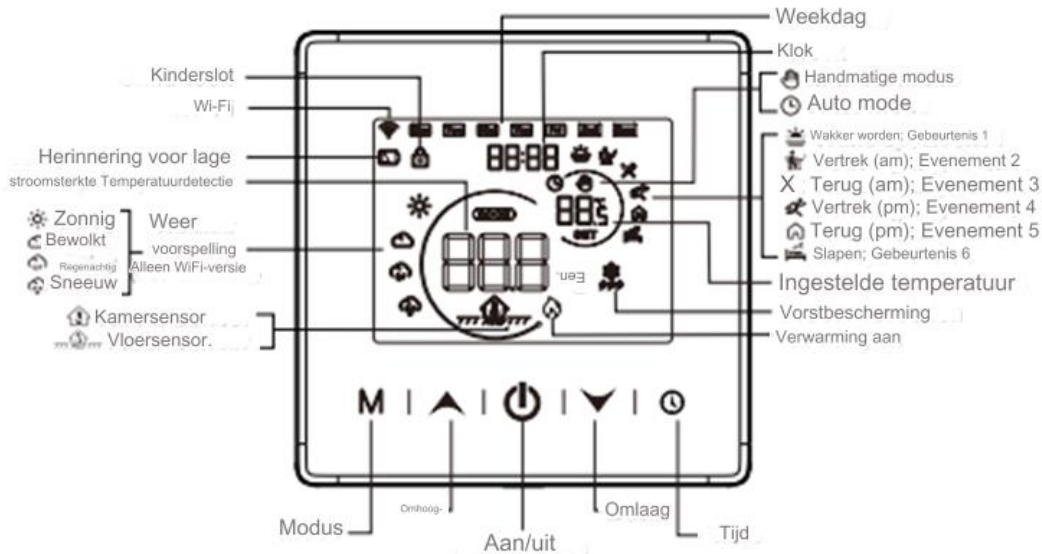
Weekdag

Klok

Kinderslot

Handmatige modus

Wi-Fi

Auto mode

Wakker worden; Gebeurtenis 1

Herinnering voor lage stroomsterkte

Vertrek (am); Evenement 2

Temperatuurdetectie

X Terug (am); Evenement 3

Vertrek (pm); Evenement 4

Zonnig

Weer voorspelling Alleen WiFi-versie

Terug (pm); Evenement 5

Bewolkt

Slapen; Gebeurtenis 6

Regenachtig

Sneeuw

Ingestelde temperatuur

88:88

888

88.5

Een.

Vorstbescherming

Kamersensor

Vloersensor.

Verwarming aan

M

Omhoog-

Omlaag

Modus

Tijd

Aan/uit